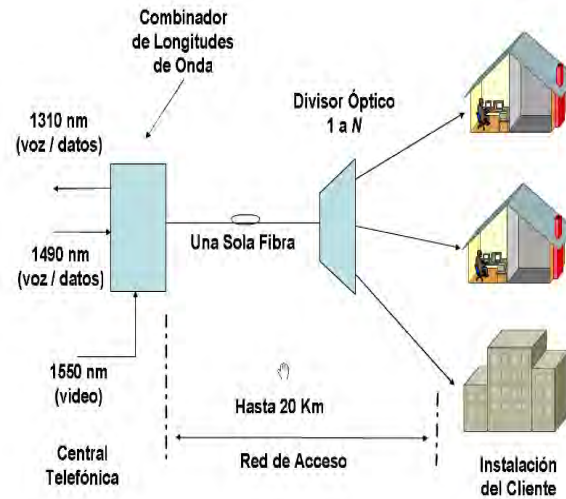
Combinador de Longitudes de Onda

1310 nm (voz / datos)

1490 nm (voz / datos)

1550 nm (video)

Una Sola Fibra

Divisor Óptico 1 a $N$

Hasta 20 Km

Central Telefónica

Red de Acceso

Instalación del Cliente